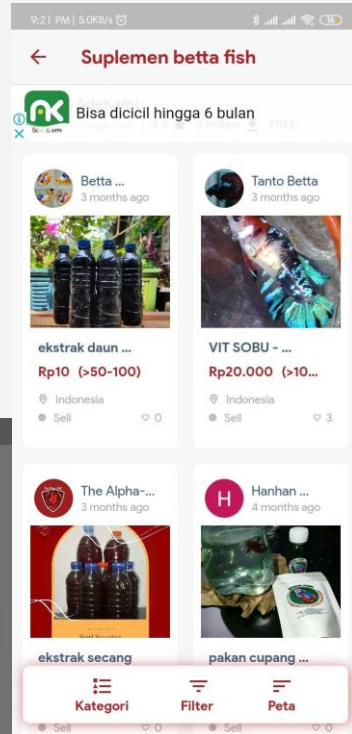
9:21 PM | 5.0KB/s

Suplemen betta fish

Bisa dicicil hingga 6 bulan

Betta ...
3 months ago

ekstrak daun ...
Rp10 (>50-100)
Indonesia
Sell
0

Tanto Betta
3 months ago

VIT SOBU - ...
Rp20.000 (>10...
Indonesia
Sell
3

The Alpha-...
3 months ago

ekstrak secang

Sell
0

H
Hanhan ...
4 months ago

pakan cupang ...

Sell
0

Kategori
Filter
Peta